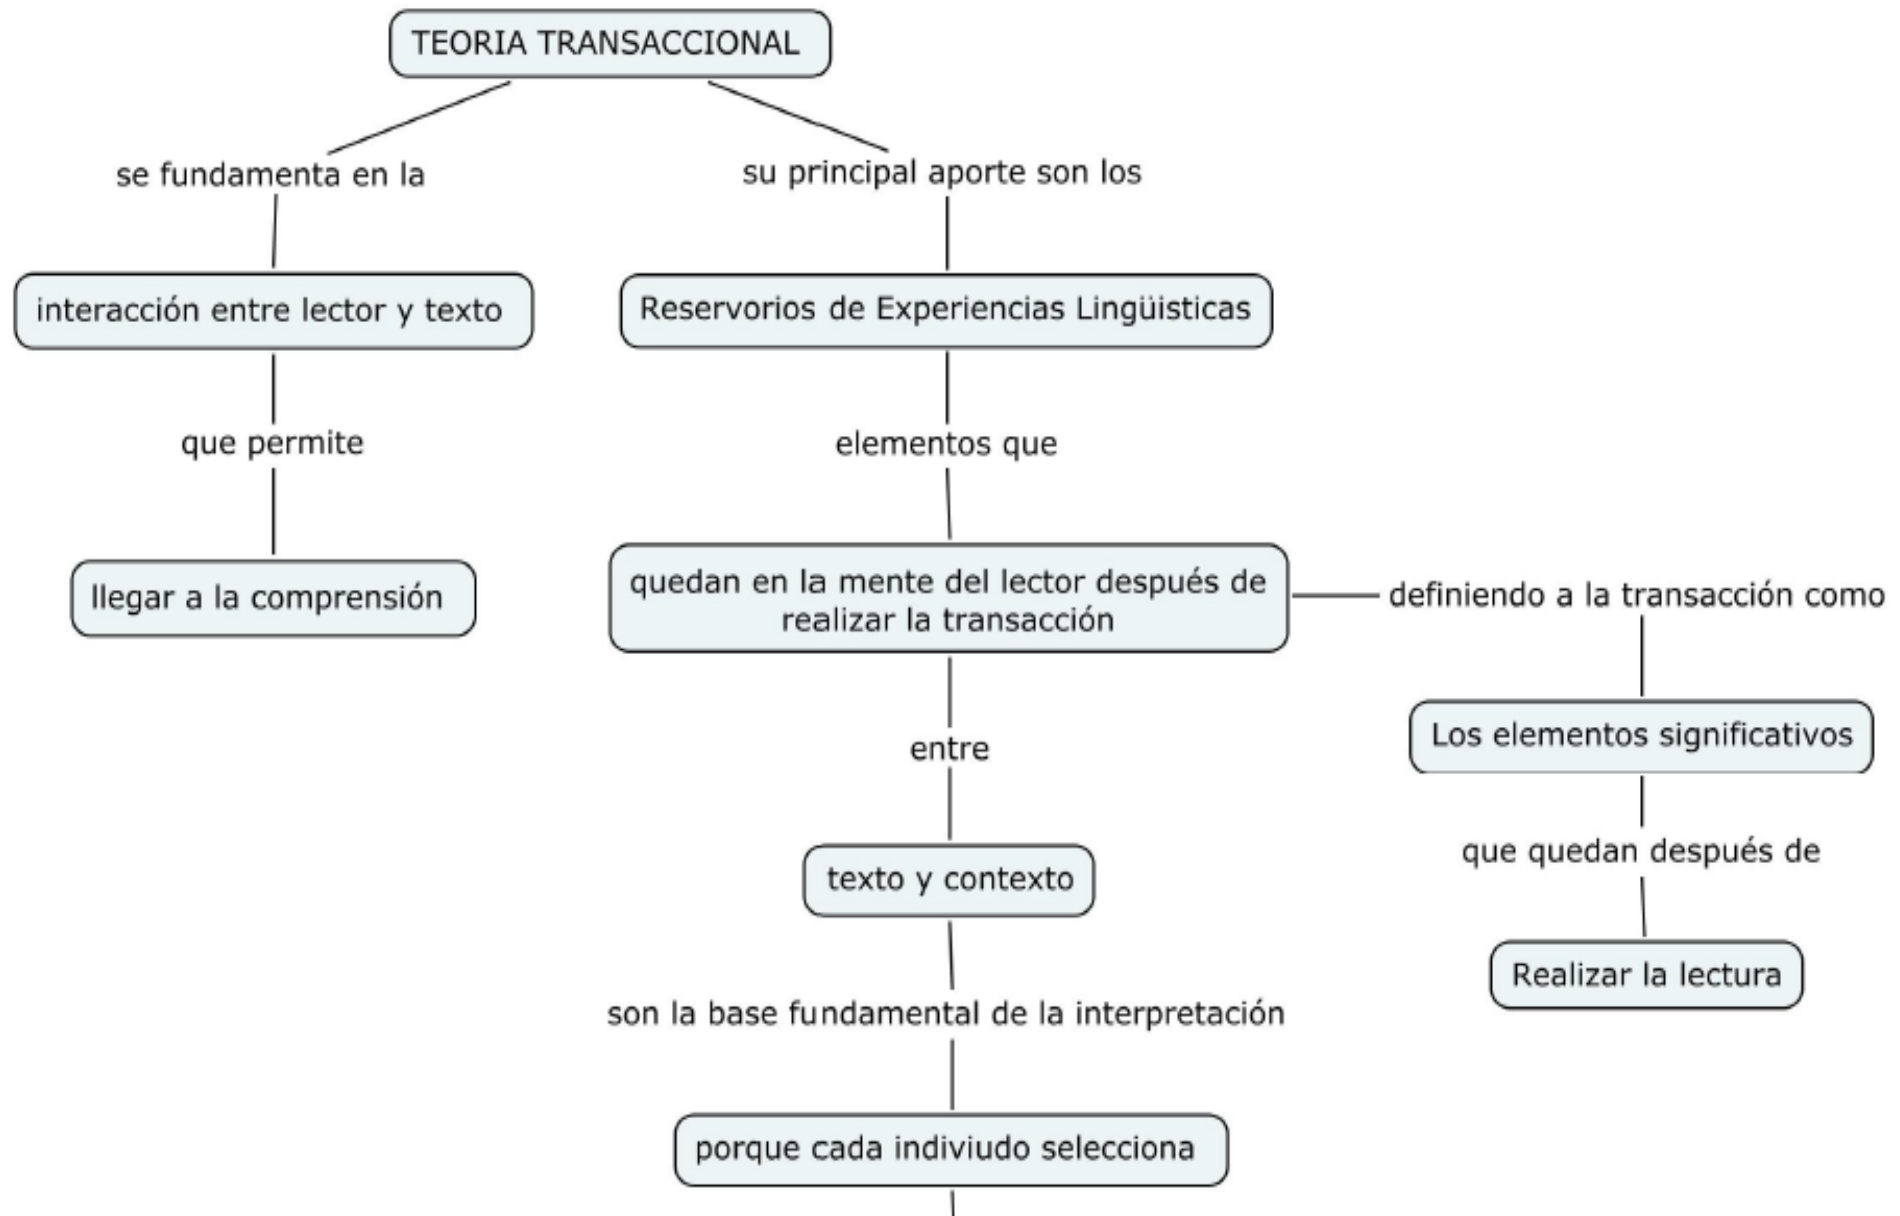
TEORIA TRANSACCIONAL

se fundamenta en la

interacción entre lector y texto

que permite

llegar a la comprensión

su principal aporte son los

Reservorios de Experiencias Lingüisticas

elementos que

quedan en la mente del lector después de realizar la transacción

definiendo a la transacción como

Los elementos significativos

que quedan después de

Realizar la lectura

entre

texto y contexto

son la base fundamental de la interpretación

porque cada indiviudo selecciona